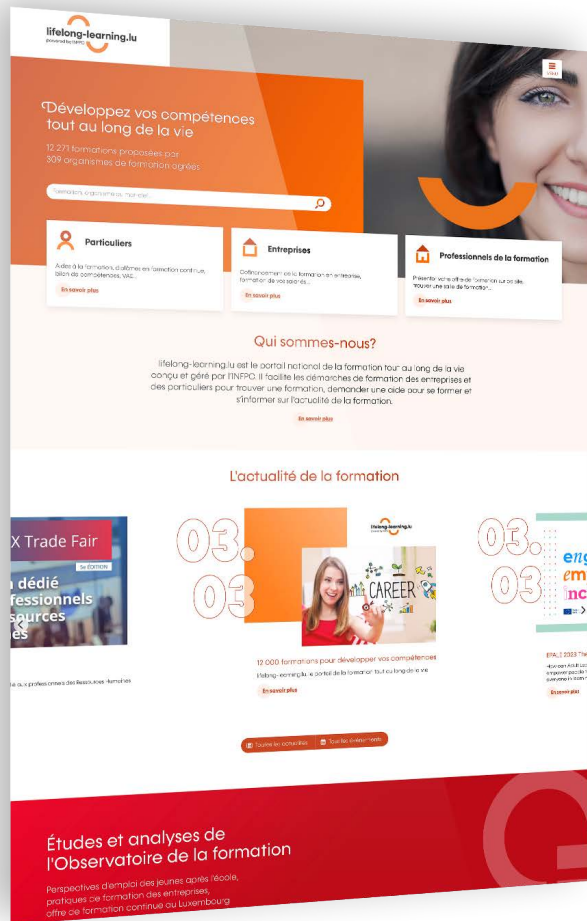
lifelong-learning.lu
powered by INFPC

MENU

Développez vos compétences tout au long de la vie

12 271 formations proposées par 309 organismes de formation agréés

Formations, organismes, mots-clés...

Particuliers

Aides à la formation, diplômes en formation continue, bilan de compétences, VAE...

En savoir plus

Entreprises

Cofinancement de la formation en entreprise, formation de vos salariés...

En savoir plus

Professionnels de la formation

Présenter votre offre de formation sur ce site, trouver une salle de formation...

En savoir plus

Qui sommes-nous?

lifelong-learning.lu est le portail national de la formation tout au long de la vie conçu et géré par l'INFPC. Il facilite les démarches de formation des entreprises et des particuliers pour trouver une formation, demander une aide pour se former et s'informer sur l'actualité de la formation.

En savoir plus

L'actualité de la formation

X Trade Fair
5e ÉDITION
n dédié
fessionnels
sources
es

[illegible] aux professionnels des Ressources Humaines

03. 03

lifelong-learning.lu

CAREER

12 000 formations pour développer vos compétences

lifelong-learning.lu, le portail de la formation tout au long de la vie

En savoir plus

03. 03

eng
em
inc

EPALE 2023 The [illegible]

En savoir plus

Toutes les actualités | Tous les événements

Études et analyses de l'Observatoire de la formation

Perspectives d'emploi des jeunes après l'école, pratiques de formation des entreprises, offre de formation continue au Luxembourg